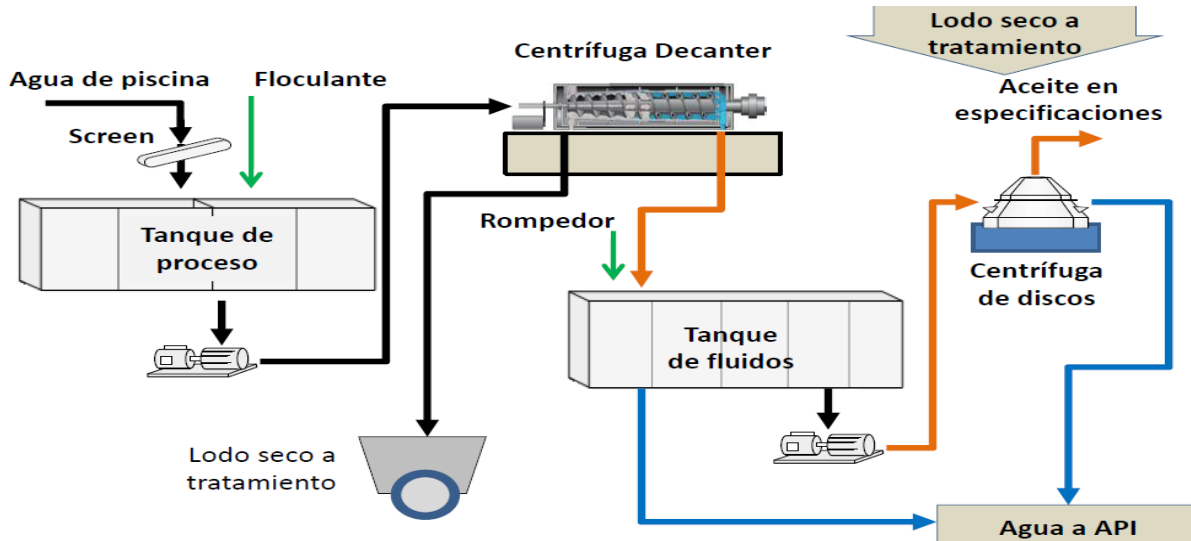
Lodo seco a tratamiento

Centrífuga Decanter

Agua de piscina

Floculante

Aceite en especificaciones

Screen

Tanque de proceso

Rompedor

Centrífuga de discos

Tanque de fluidos

Lodo seco a tratamiento

Agua a API